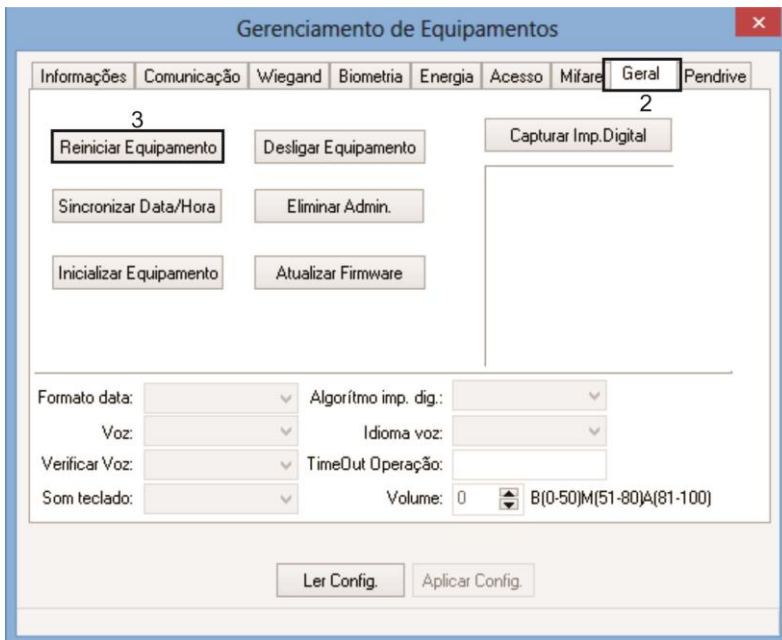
Gerenciamento de Equipamentos

Informações | Comunicação | Wiegand | Biometria | Energia | Acesso | Mifare | Geral | Pendrive

2

3

Reiniciar Equipamento

Desligar Equipamento

Capturar Imp.Digital

Sincronizar Data/Hora

Eliminar Admin.

Inicializar Equipamento

Atualizar Firmware

Formato data:

Algorítmo imp. dig.:

Voz:

Idioma voz:

Verificar Voz:

TimeOut Operação:

Som teclado:

Volume: 0 B(0-50)M(51-80)A(81-100)

Ler Config.

Aplicar Config.